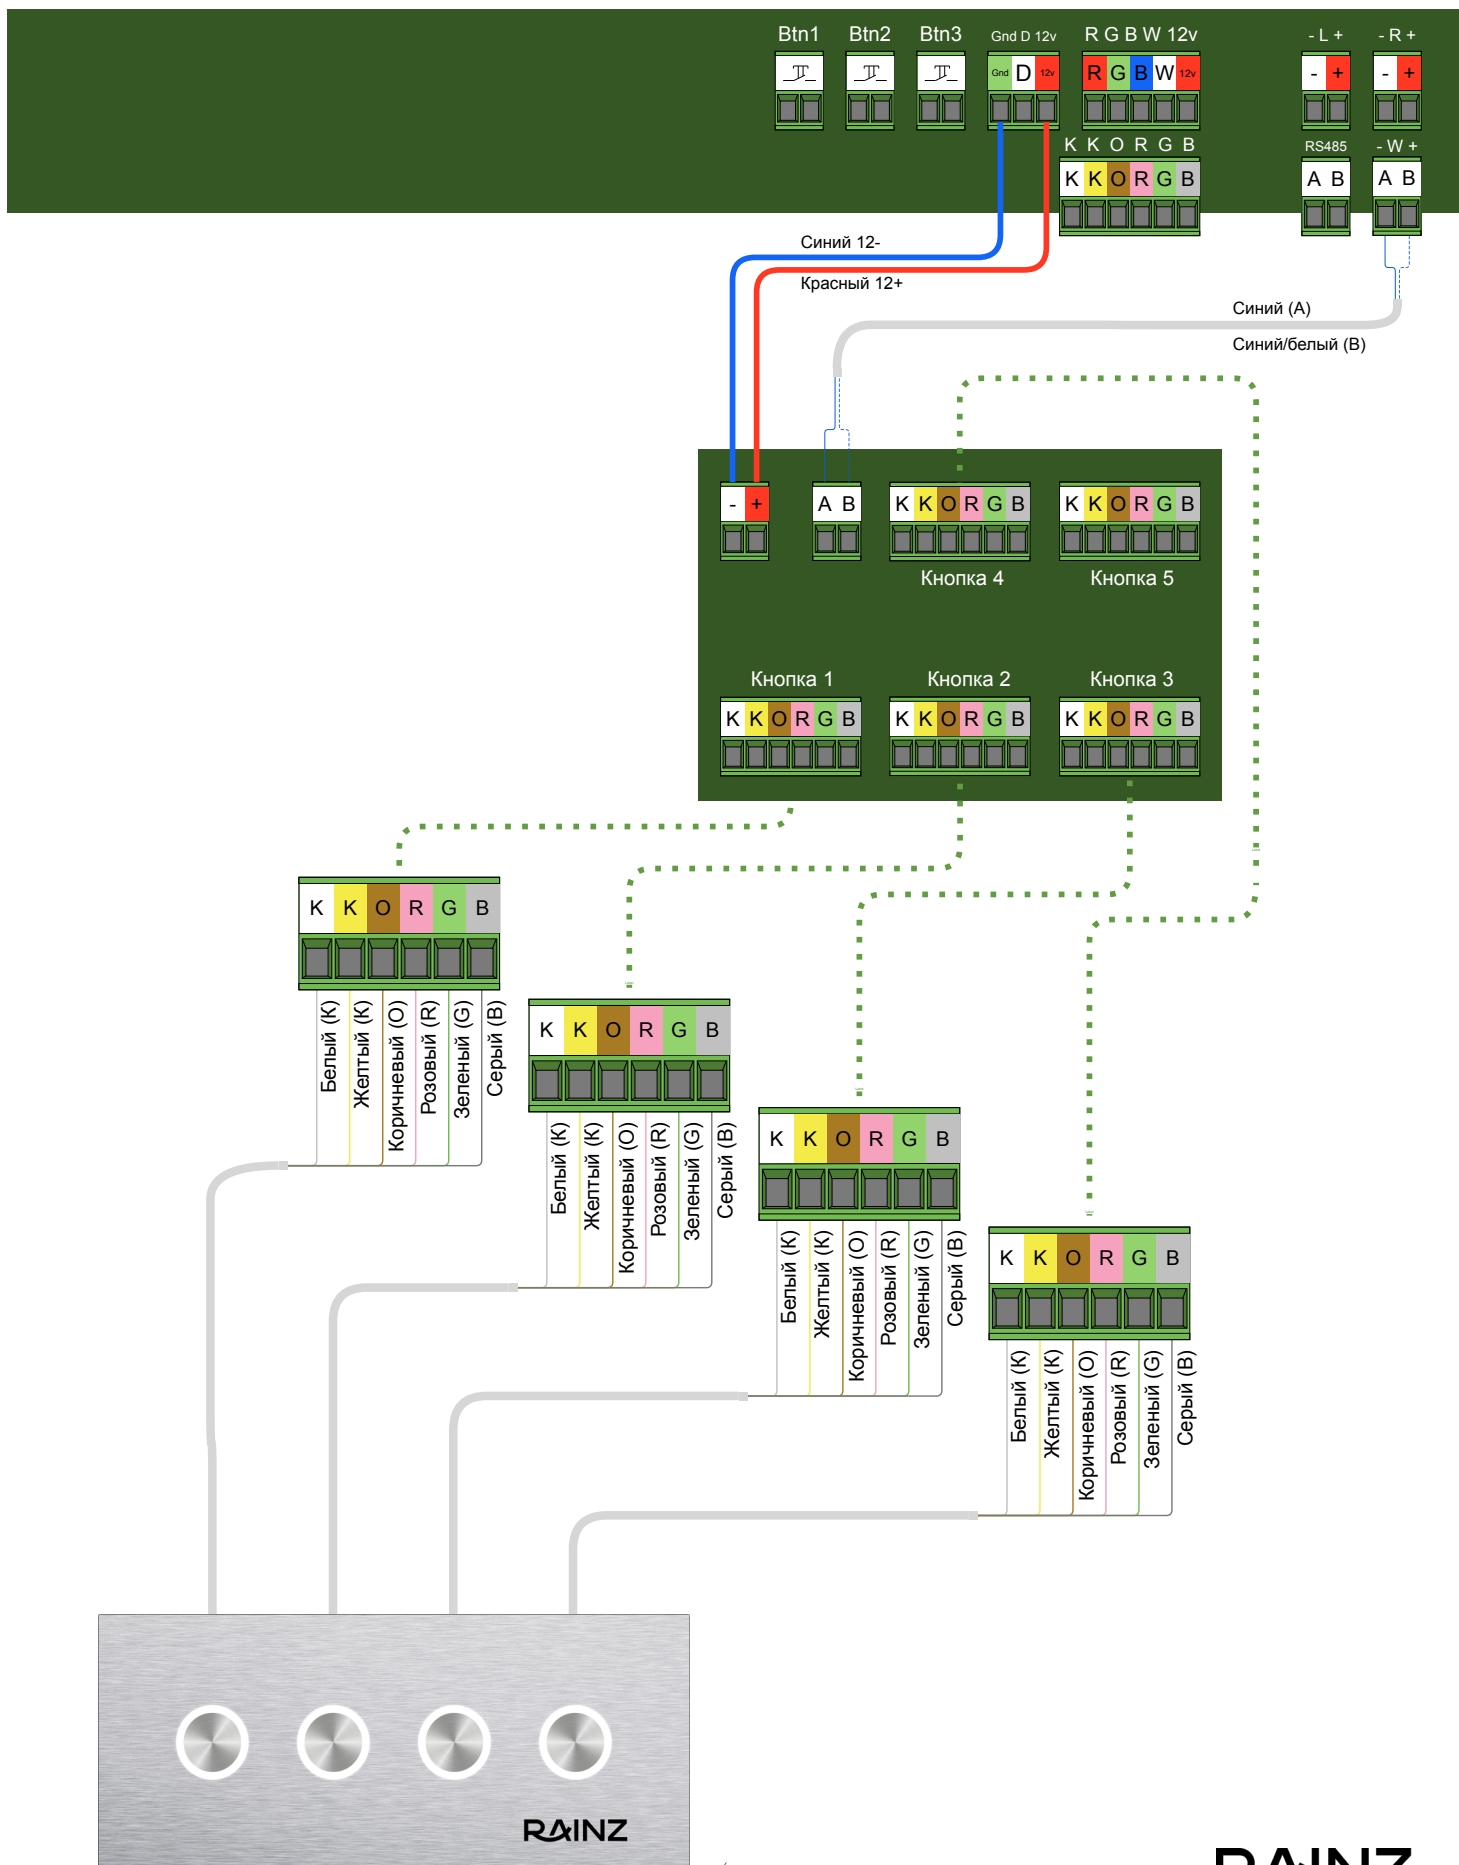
Btn1 Btn2 Btn3 Gnd D 12v R G B W 12v - L + - R +

Gnd D 12v R G B W 12v - + - +

K K O R G B RS485 - W +

K K O R G B A B A B

Синий 12-

Красный 12+

Синий (A)

Синий/белый (B)

- + A B K K O R G B K K O R G B

Кнопка 4 Кнопка 5

Кнопка 1 Кнопка 2 Кнопка 3

K K O R G B K K O R G B K K O R G B

K K O R G B

Белый (K) Желтый (K) Коричневый (O) Розовый (R) Зеленый (G) Серый (B)

K K O R G B

Белый (K) Желтый (K) Коричневый (O) Розовый (R) Зеленый (G) Серый (B)

K K O R G B

Белый (K) Желтый (K) Коричневый (O) Розовый (R) Зеленый (G) Серый (B)

K K O R G B

Белый (K) Желтый (K) Коричневый (O) Розовый (R) Зеленый (G) Серый (B)

RAINZ

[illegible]